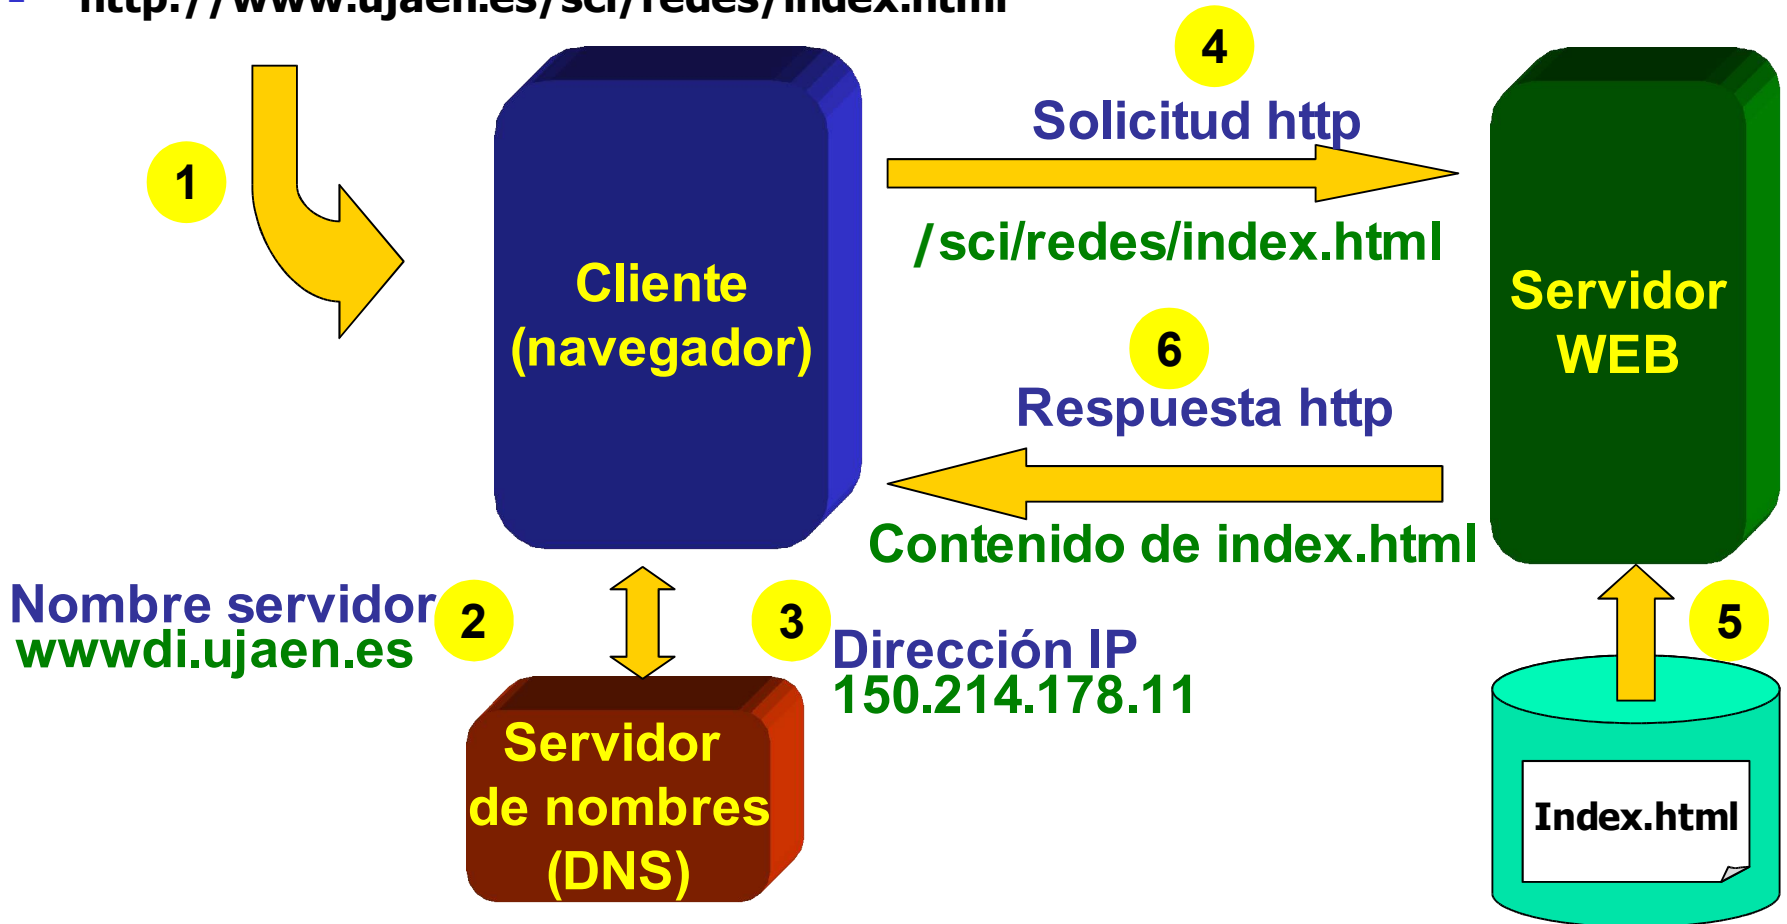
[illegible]

1

Cliente (navegador)

4

Solicitud http

/sci/redes/index.html

Servidor WEB

6

Respuesta http

Contenido de index.html

Nombre servidor wwwdi.ujaen.es

2

3

Dirección IP 150.214.178.11

Servidor de nombres (DNS)

5

Index.html